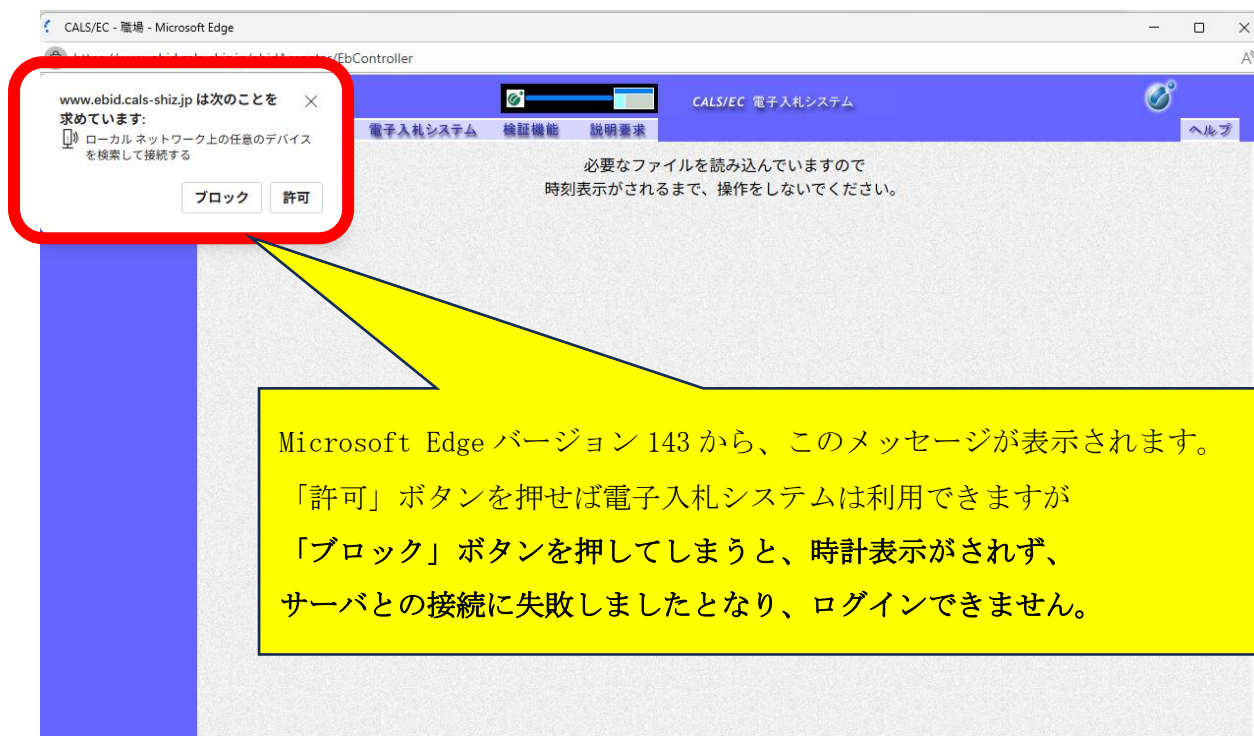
CALS/EC - 職場 - Microsoft Edge

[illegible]/EbController

www.ebid.cals-shiz.jp は次のことを求めています:

ローカル ネットワーク上の任意のデバイスを検索して接続する

ブロック 許可

CALS/EC 電子入札システム

電子入札システム 検証機能 説明要求

ヘルプ

必要なファイルを読み込んでいますので
時刻表示がされるまで、操作をしないでください。

Microsoft Edge バージョン 143 から、このメッセージが表示されます。
「許可」ボタンを押せば電子入札システムは利用できますが
「ブロック」ボタンを押してしまうと、時計表示がされず、
サーバとの接続に失敗しましたとなり、ログインできません。